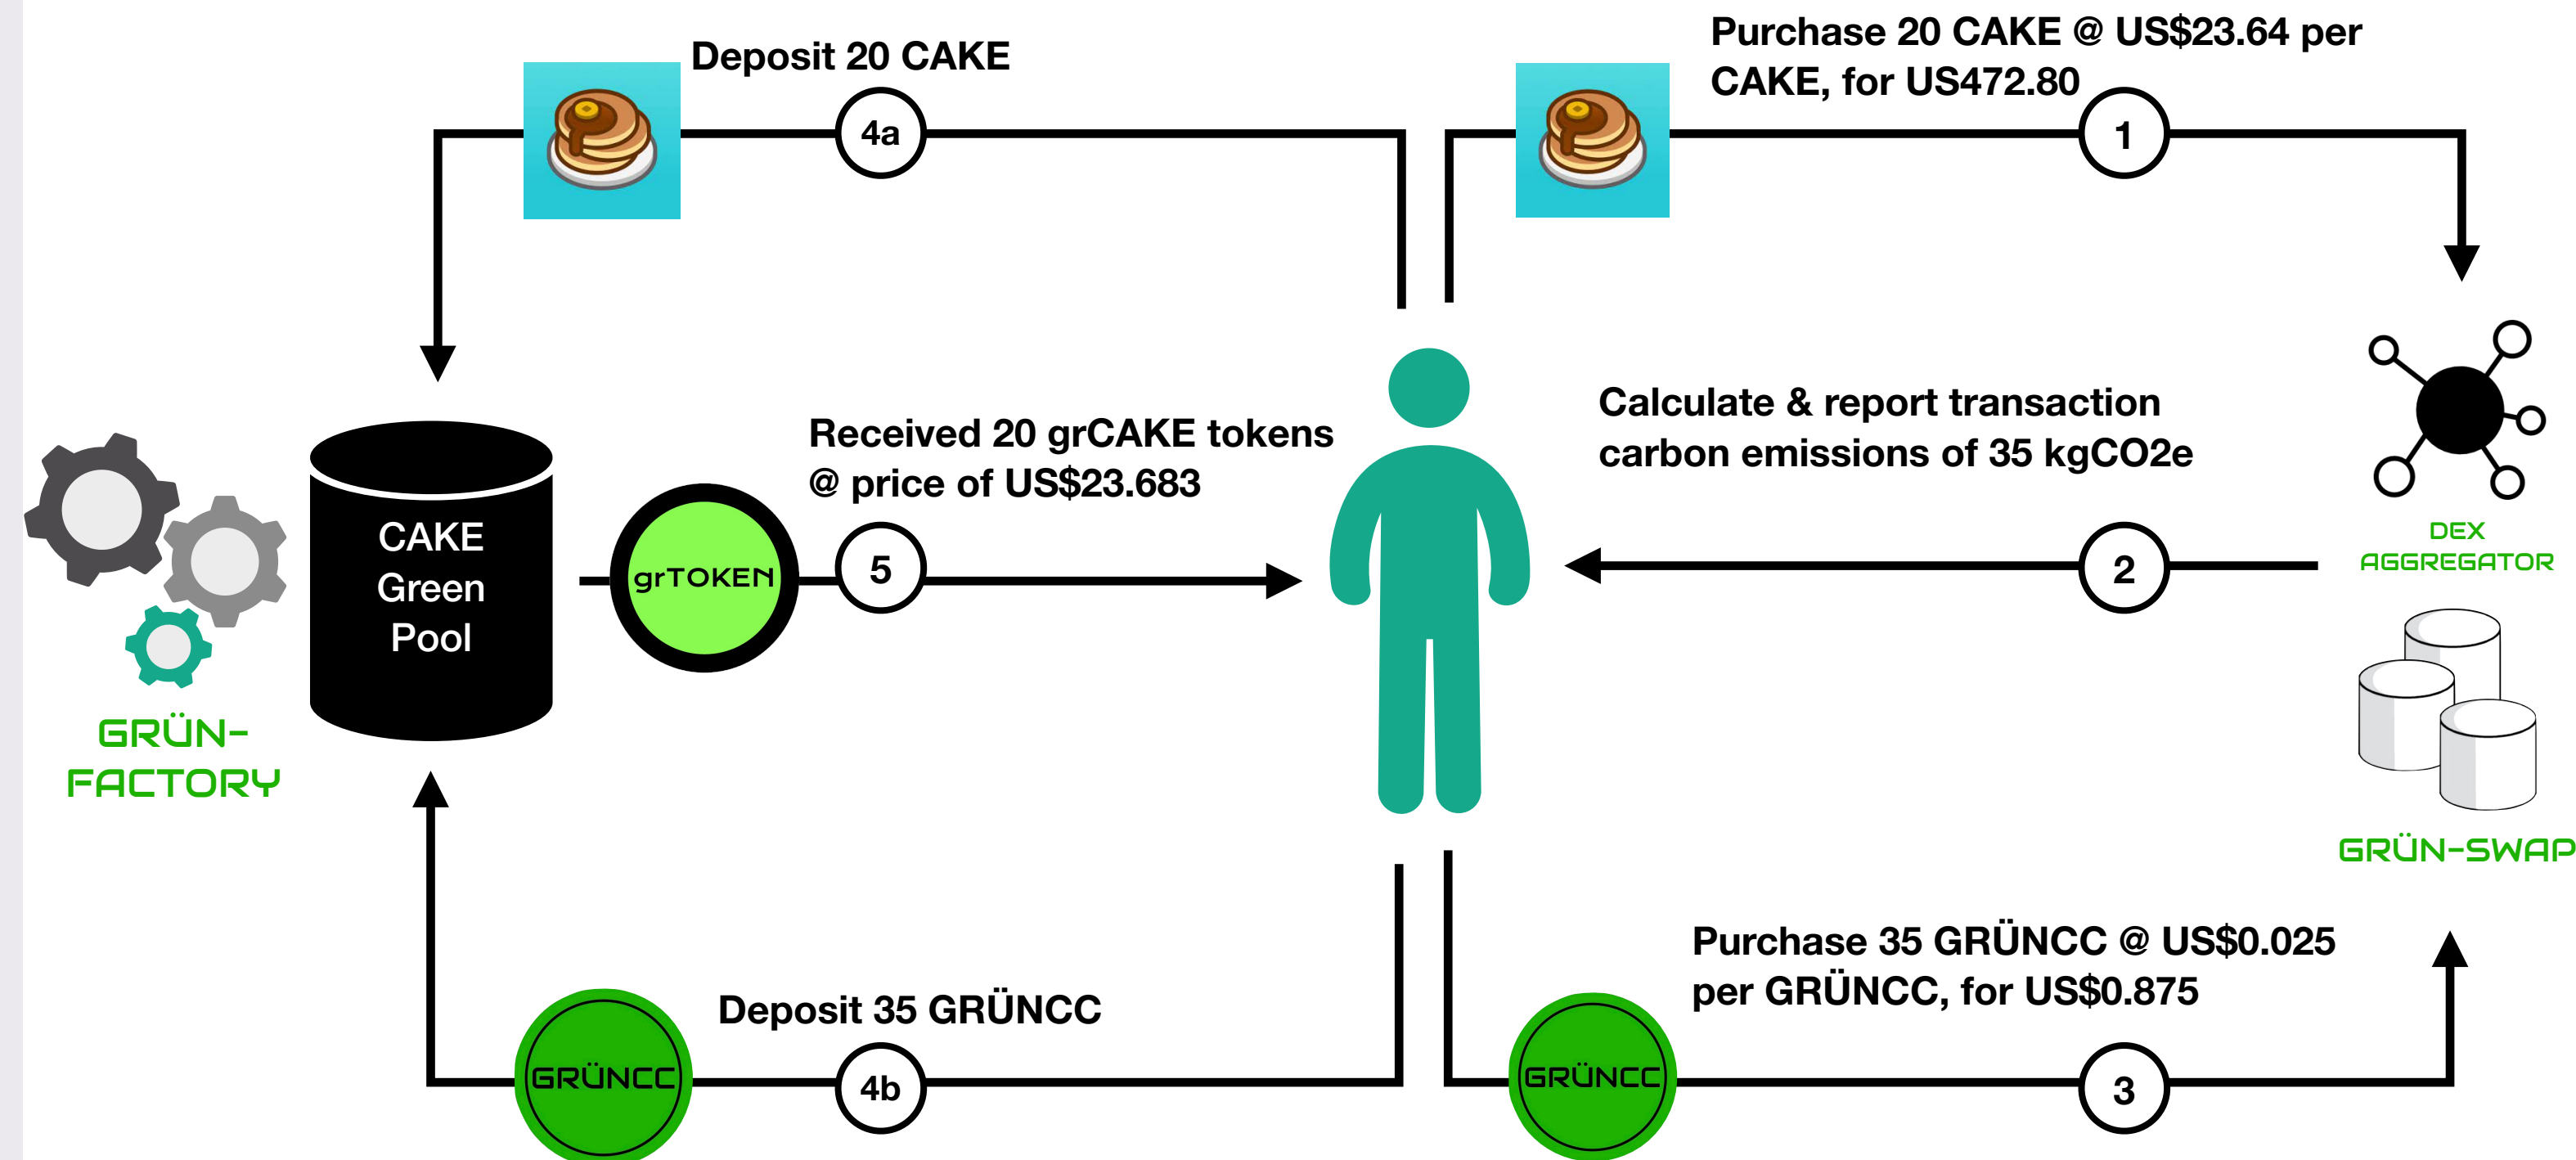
Deposit 20 CAKE

4a

Purchase 20 CAKE @ US$23.64 per CAKE, for US472.80

1

Calculate & report transaction carbon emissions of 35 kgCO2e

2

DEX AGGREGATOR

GRÜN-SWAP

Received 20 grCAKE tokens @ price of US$23.683

5

grTOKEN

CAKE Green Pool

GRÜN-FACTORY

Deposit 35 GRÜNCC

GRÜNCC

4b

Purchase 35 GRÜNCC @ US$0.025 per GRÜNCC, for US$0.875

GRÜNCC

3